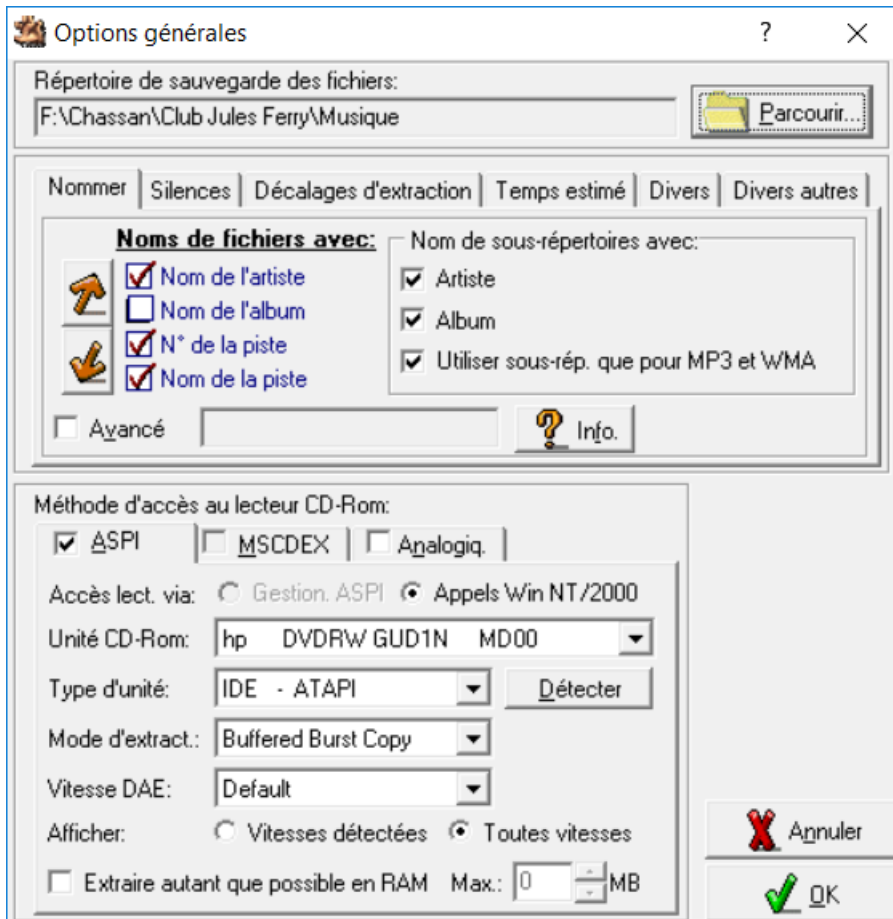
Options générales
?
X

Répertoire de sauvegarde des fichiers:
F:\Chassan\Club Jules Ferry\Musique
Parcourir...

Nommer | Silences | Décalages d'extraction | Temps estimé | Divers | Divers autres

Noms de fichiers avec:
Nom de l'artiste
Nom de l'album
N° de la piste
Nom de la piste

Nom de sous-répertoires avec:
Artiste
Album
Utiliser sous-rép. que pour MP3 et WMA

Avancé
Info.

Méthode d'accès au lecteur CD-Rom:
ASPI | MSCDEX | Analogiq.

Accès lect. via: Gestion. ASPI Appels Win NT/2000
Unité CD-Rom: hp DVDRW GUD1N MD00
Type d'unité: IDE - ATAPI
Détecter
Mode d'extract.: Buffered Burst Copy
Vitesse DAE: Default
Afficher: Vitesses détectées Toutes vitesses
Extraire autant que possible en RAM Max.: 0 MB

Annuler
OK